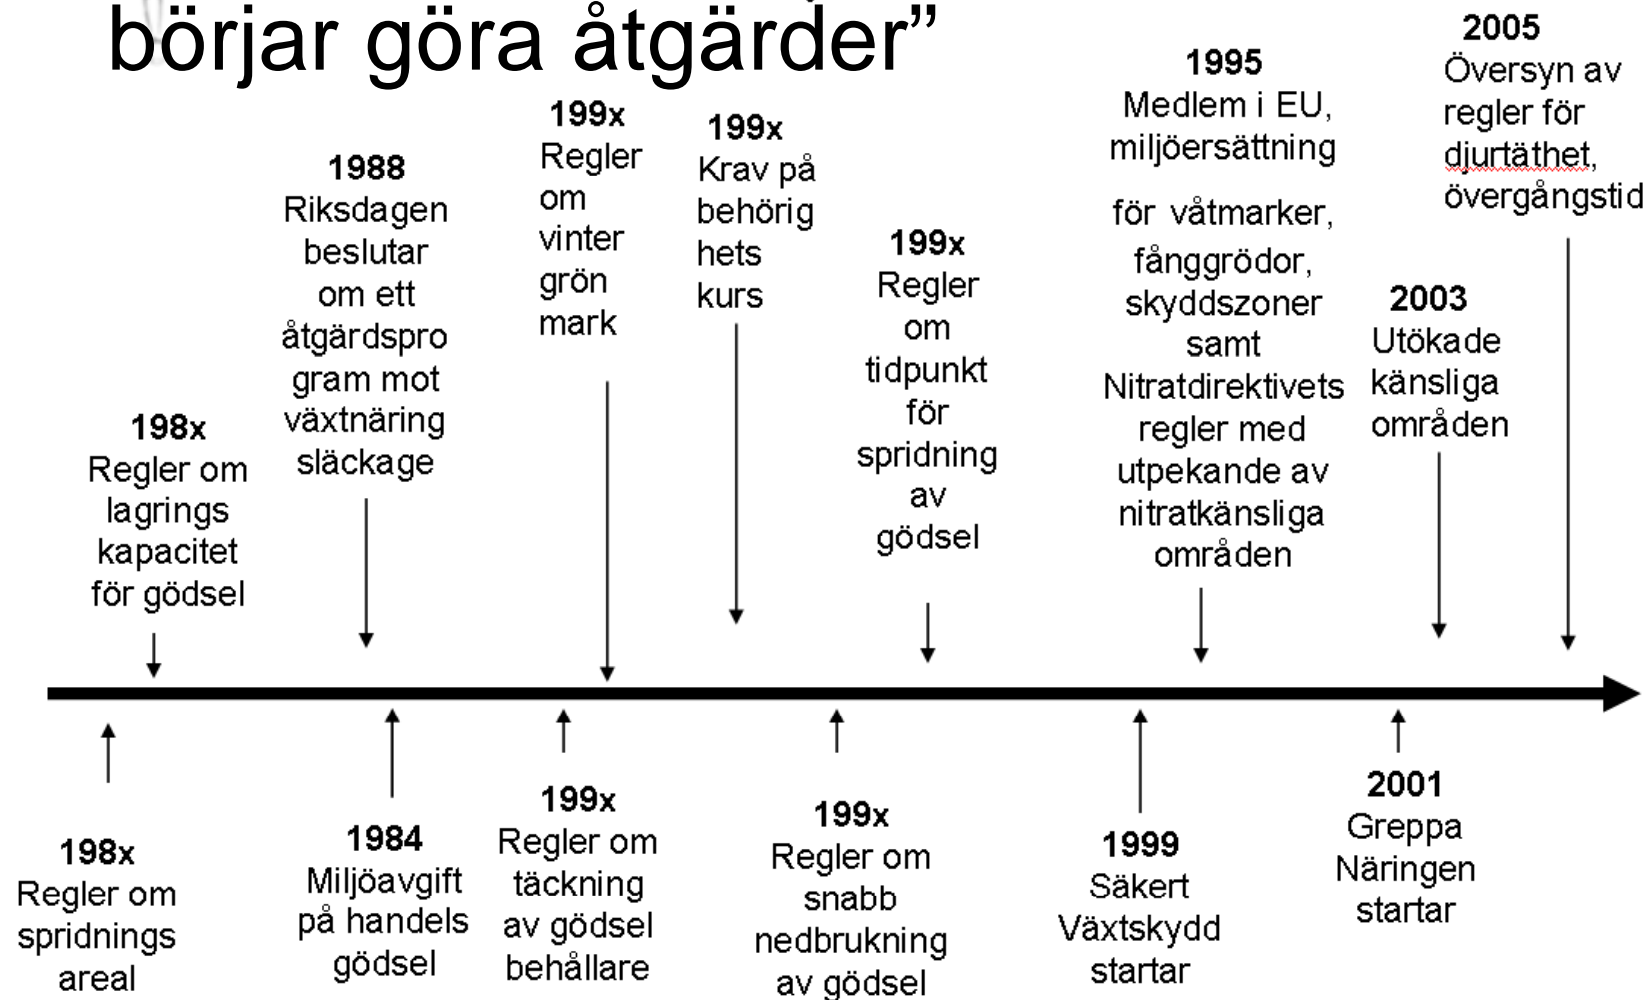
börjar göra åtgärder”

198x
Regler om lagrings kapacitet för gödsel

1988
Riksdagen beslutar om ett åtgärdspro gram mot växtnäring släckage

199x
Regler om vinter grön mark

199x
Krav på behörig hets kurs

199x
Regler om tidpunkt för spridning av gödsel

1995
Medlem i EU, miljöersättning

för våtmarker, fånggrödor, skyddszoner samt Nitratdirektivets regler med utpekande av nitratkänsliga områden

2003
Utökade känsliga områden

2005
Översyn av regler för djurtäthet, övergångstid

198x
Regler om spridnings areal

1984
Miljöavgift på handels gödsel

199x
Regler om täckning av gödsel behållare

199x
Regler om snabb nedbrukning av gödsel

1999
Säkert Växtskydd startar

2001
Greppa Näringen startar